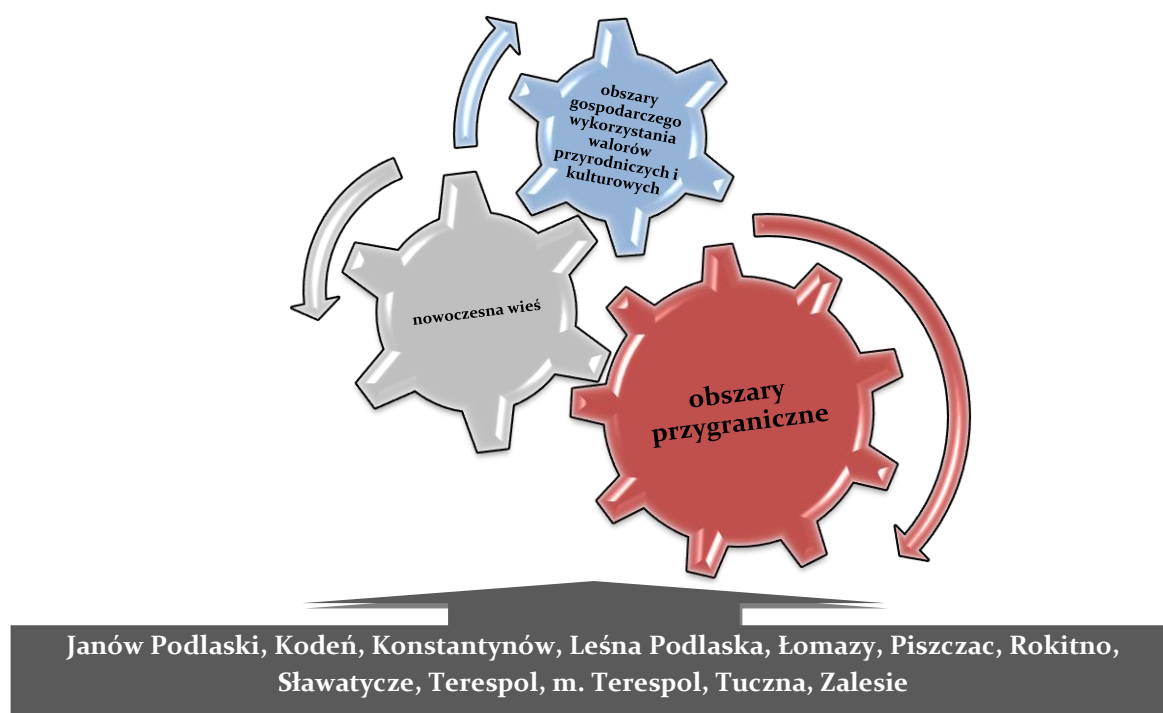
obszary gospodarczego wykorzystania walorów przyrodniczych i kulturowych

nowoczesna wieś

obszary przygraniczne

Janów Podlaski, Kodeń, Konstantynów, Leśna Podlaska, Łomazy, Piszczac, Rokitno, Sławatycze, Terespol, m. Terespol, Tuczna, Zalesie